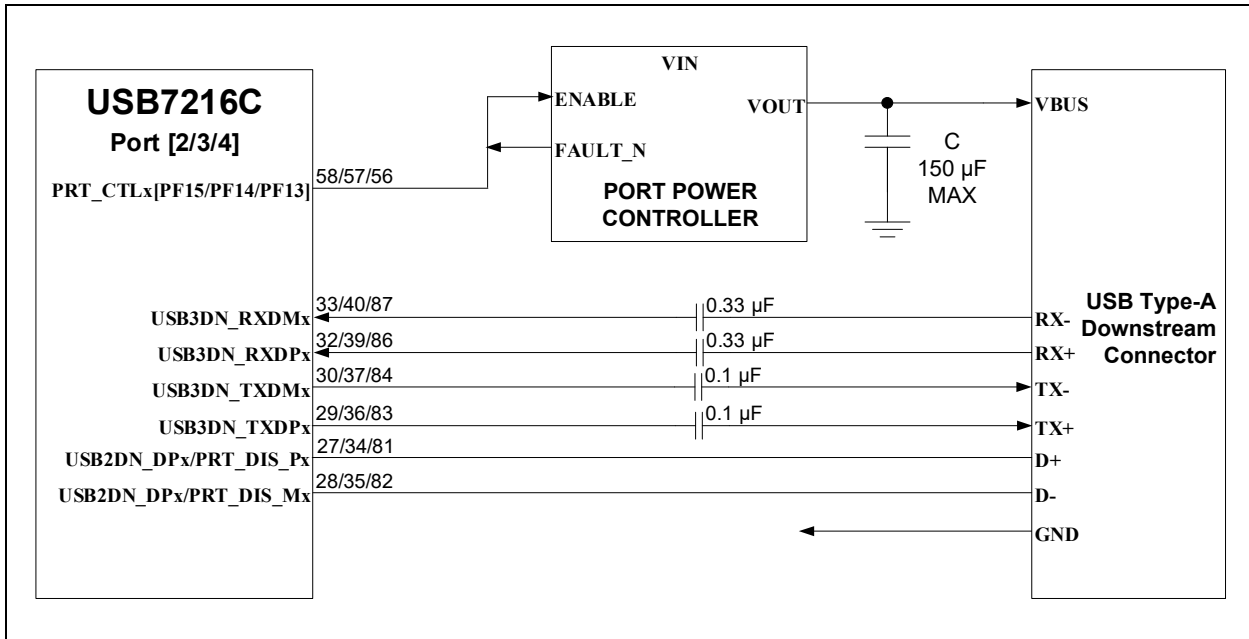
USB7216C
Port [2/3/4]
PRT_CTLx[PF15/PF14/PF13]
58/57/56

VIN
ENABLE
FAULT_N
VOUT
PORT POWER CONTROLLER

C
150 µF
MAX

VBUS

USB3DN_RXDMx
33/40/87
0.33 µF
RX-
USB3DN_RXDPx
32/39/86
0.33 µF
RX+
USB3DN_TXDMx
30/37/84
0.1 µF
TX-
USB3DN_TXDPx
29/36/83
0.1 µF
TX+
USB2DN_DPx/PRT_DIS_Px
27/34/81
D+
USB2DN_DPx/PRT_DIS_Mx
28/35/82
D-
GND

USB Type-A Downstream Connector